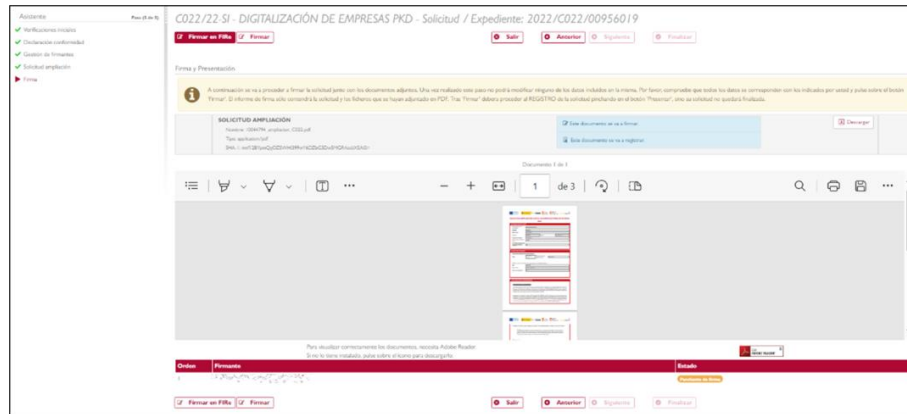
Asistente
Paso (5 de 5)
Verificaciones iniciales
Declaración conformidad
Gestión de firmantes
Solicitud ampliación
Firma

C022/22-SI - DIGITALIZACIÓN DE EMPRESAS PKD - Solicitud / Expediente: 2022/C022/00956019

Firmar en FIRe
Firmar
Salir
Anterior
Siguiente
Finalizar

Firma y Presentación

A continuación se va a proceder a firmar la solicitud junto con los documentos adjuntos. Una vez realizado este paso no podrá modificar ninguno de los datos incluidos en la misma. Por favor, compruebe que todos los datos se corresponden con los indicados por usted y pulse sobre el botón "Firmar". El informe de firma sólo contendrá la solicitud y los ficheros que se hayan adjuntado en PDF. Tras "Firmar" deberá proceder al REGISTRO de la solicitud pinchando en el botón "Presentar", sino su solicitud no quedará finalizada.

SOLICITUD AMPLIACIÓN
Nombre: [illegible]
Tipo: application/pdf
SHA-1: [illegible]

Este documento se va a firmar
Este documento se va a registrar

Descargar

Documento 1 de 1

1
de 3

Para visualizar correctamente los documentos, necesita Adobe Reader
Si no lo tiene instalado, pulse sobre el icono para descargarlo

Get
Adobe Reader

| Orden | Firmante | Estado |
|---|---|---|
| 1 | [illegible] | Pendiente de firma |

Firmar en FIRe
Firmar
Salir
Anterior
Siguiente
Finalizar